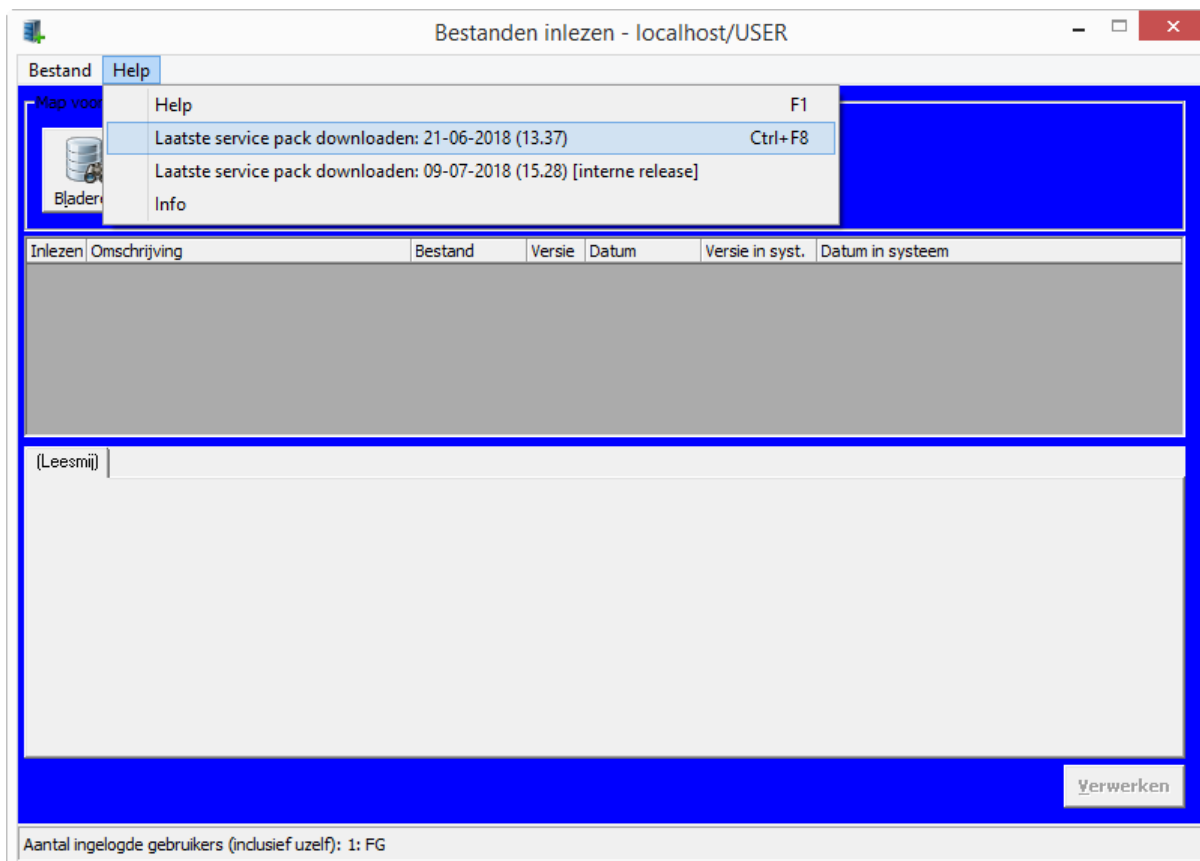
Bestanden inlezen - localhost/USER

Bestand Help

Map voor

Bladere

Help F1
Laatste service pack downloaden: 21-06-2018 (13.37) Ctrl+F8
Laatste service pack downloaden: 09-07-2018 (15.28) [interne release]
Info

| Inlezen | Omschrijving | Bestand | Versie | Datum | Versie in syst. | Datum in systeem |
|---|---|---|---|---|---|---|

(Leesmij)

Verwerken

Aantal ingelogde gebruikers (inclusief uzelf): 1: FG